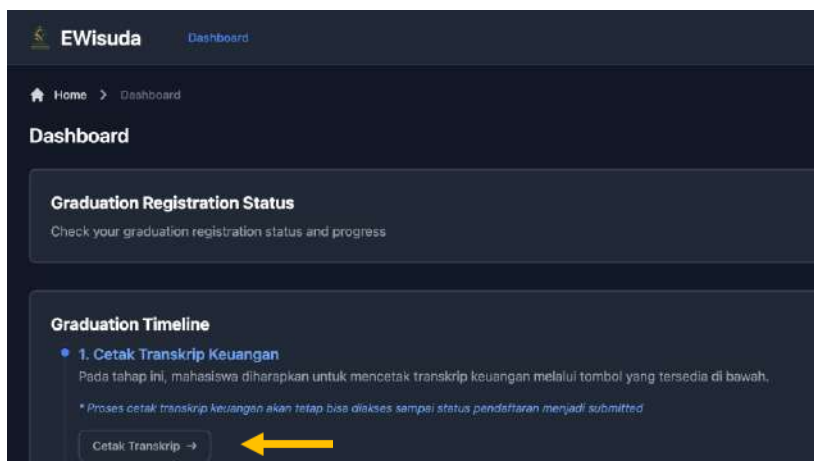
EWisuda Dashboard

Home > Dashboard

Dashboard

Graduation Registration Status

Check your graduation registration status and progress

Graduation Timeline

1. Cetak Transkrip Keuangan

Pada tahap ini, mahasiswa diharapkan untuk mencetak transkrip keuangan melalui tombol yang tersedia di bawah.

* Proses cetak transkrip keuangan akan tetap bisa diakses sampai status pendaftaran menjadi submitted

Cetak Transkrip →